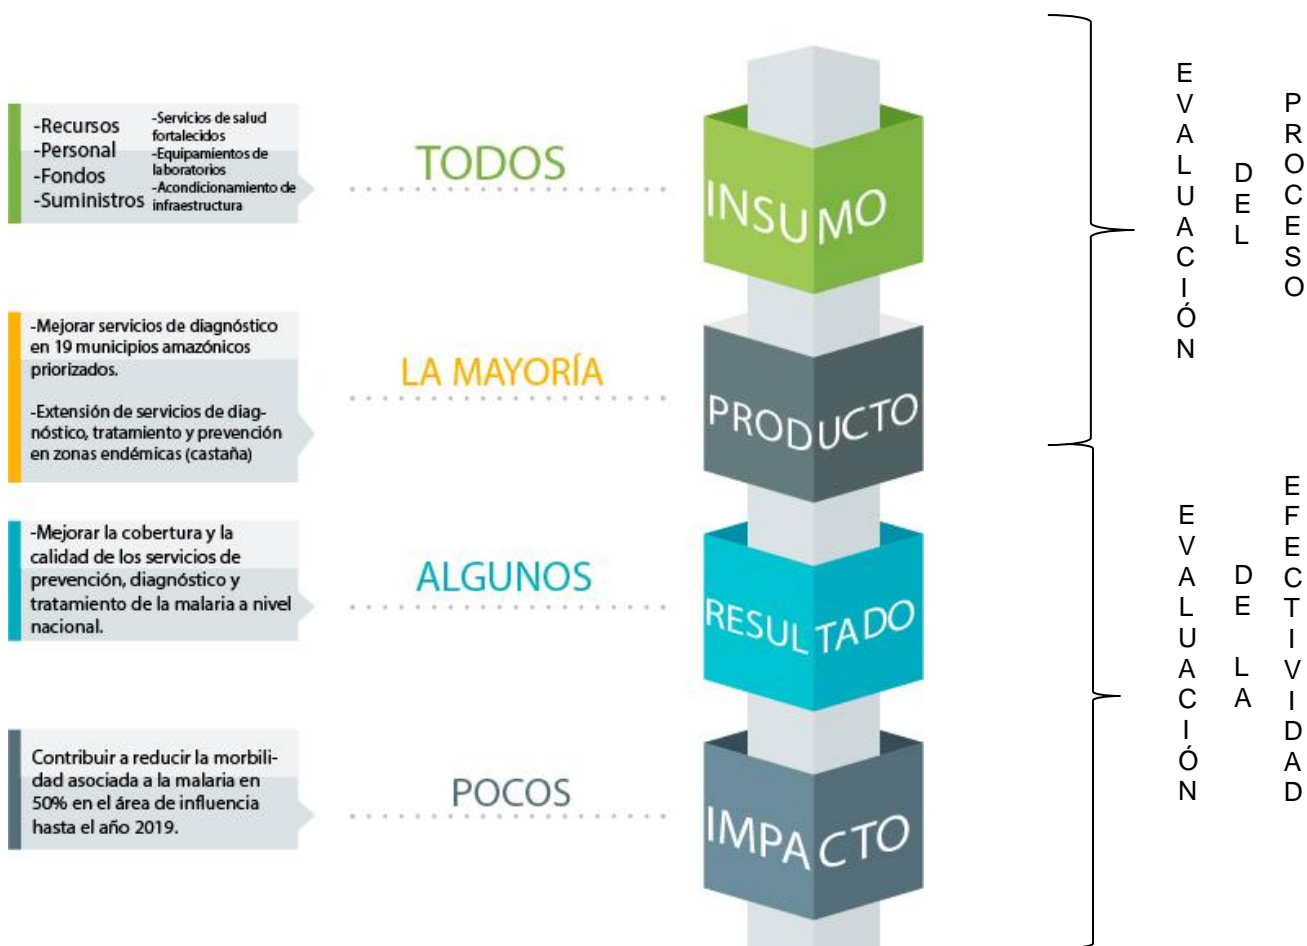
-Recursos
-Personal
-Fondos
-Suministros

-Servicios de salud fortalecidos
-Equipamientos de laboratorios
-Acondicionamiento de infraestructura

TODOS

INSUMO

-Mejorar servicios de diagnóstico en 19 municipios amazónicos priorizados.

-Extensión de servicios de diagnóstico, tratamiento y prevención en zonas endémicas (castaña)

LA MAYORÍA

PRODUCTO

-Mejorar la cobertura y la calidad de los servicios de prevención, diagnóstico y tratamiento de la malaria a nivel nacional.

ALGUNOS

RESULTADO

Contribuir a reducir la morbilidad asociada a la malaria en 50% en el área de influencia hasta el año 2019.

POCOS

IMPACTO

EVALUACIÓN DEL PROCESO

EVALUACIÓN DE LA EFECTIVIDAD